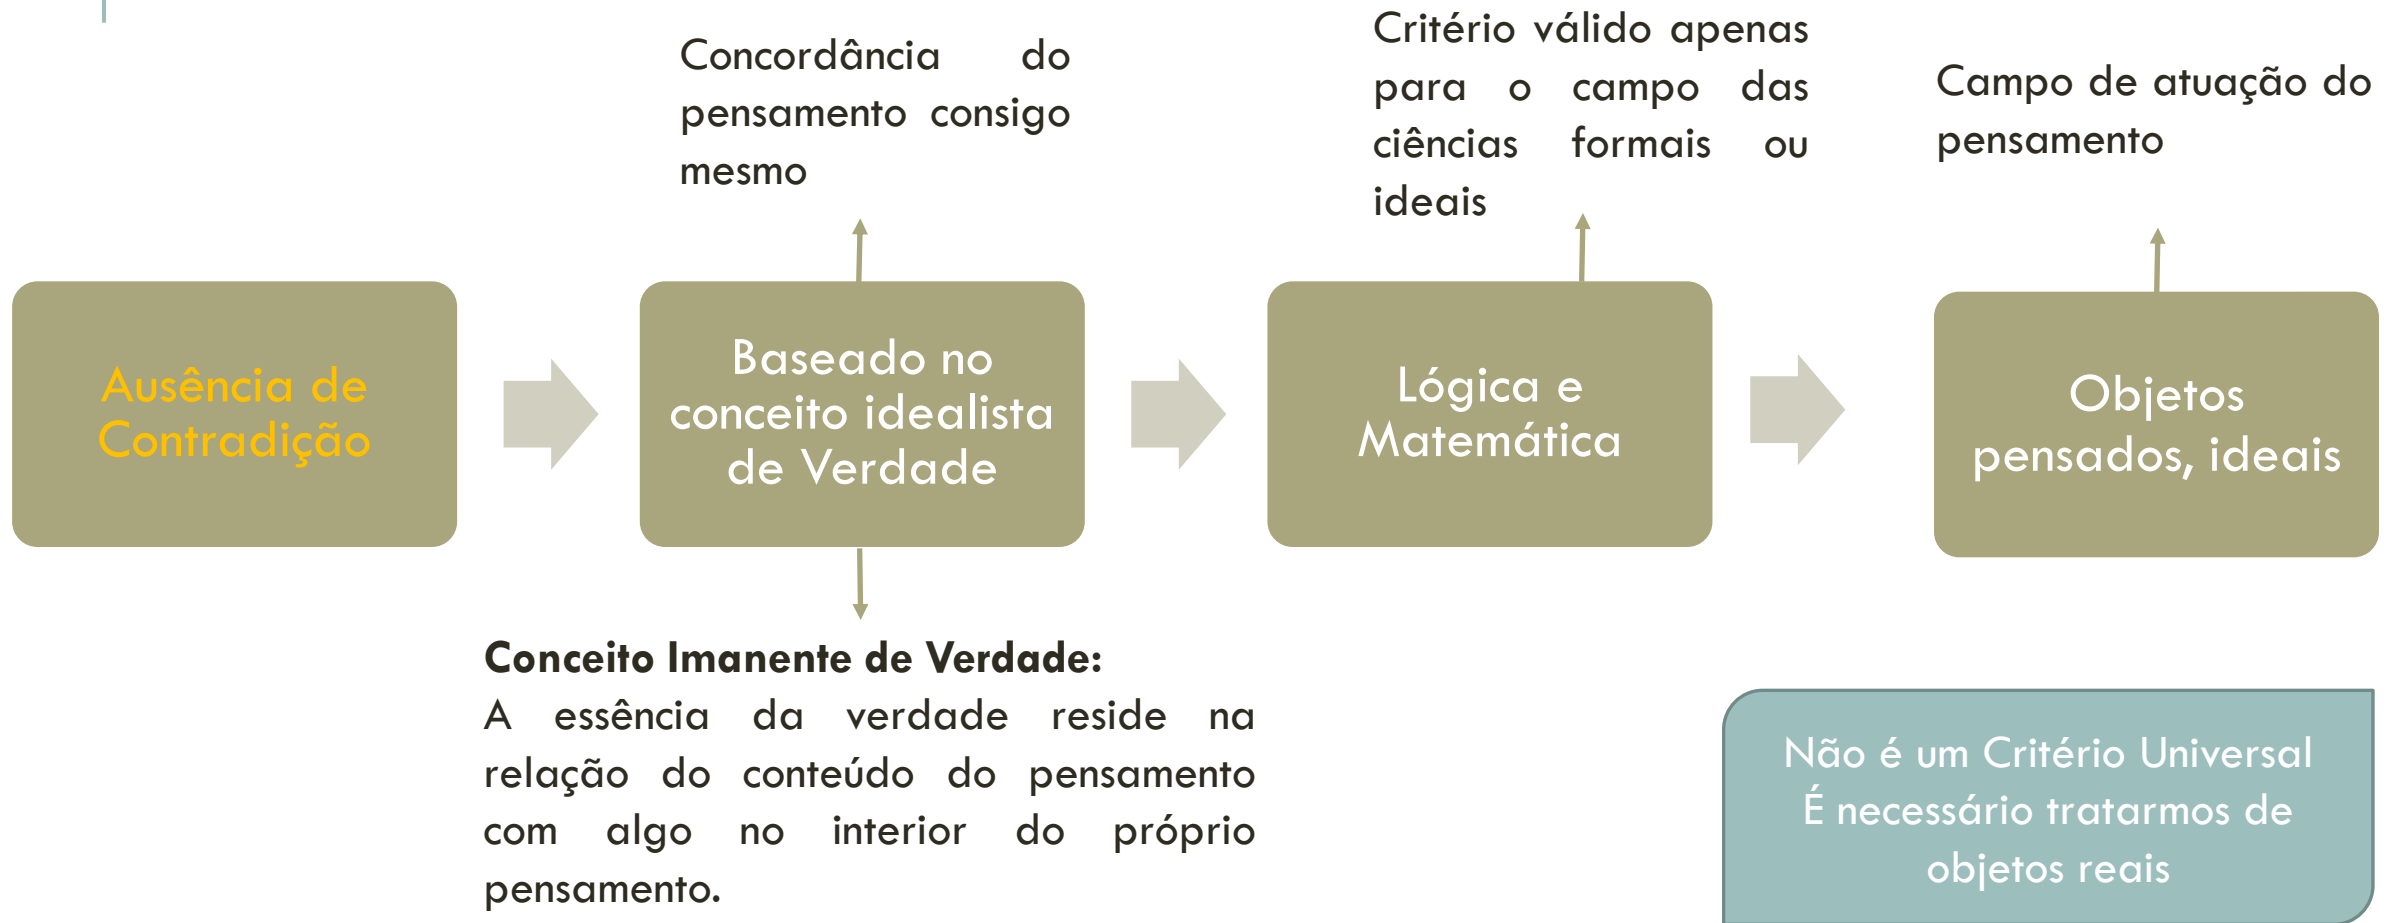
Concordância do pensamento consigo mesmo

Critério válido apenas para o campo das ciências formais ou ideais

Campo de atuação do pensamento

Ausência de Contradição

Baseado no conceito idealista de Verdade

Lógica e Matemática

Objetos pensados, ideais

**Conceito Imanente de Verdade:**
A essência da verdade reside na relação do conteúdo do pensamento com algo no interior do próprio pensamento.

Não é um Critério Universal
É necessário tratarmos de objetos reais